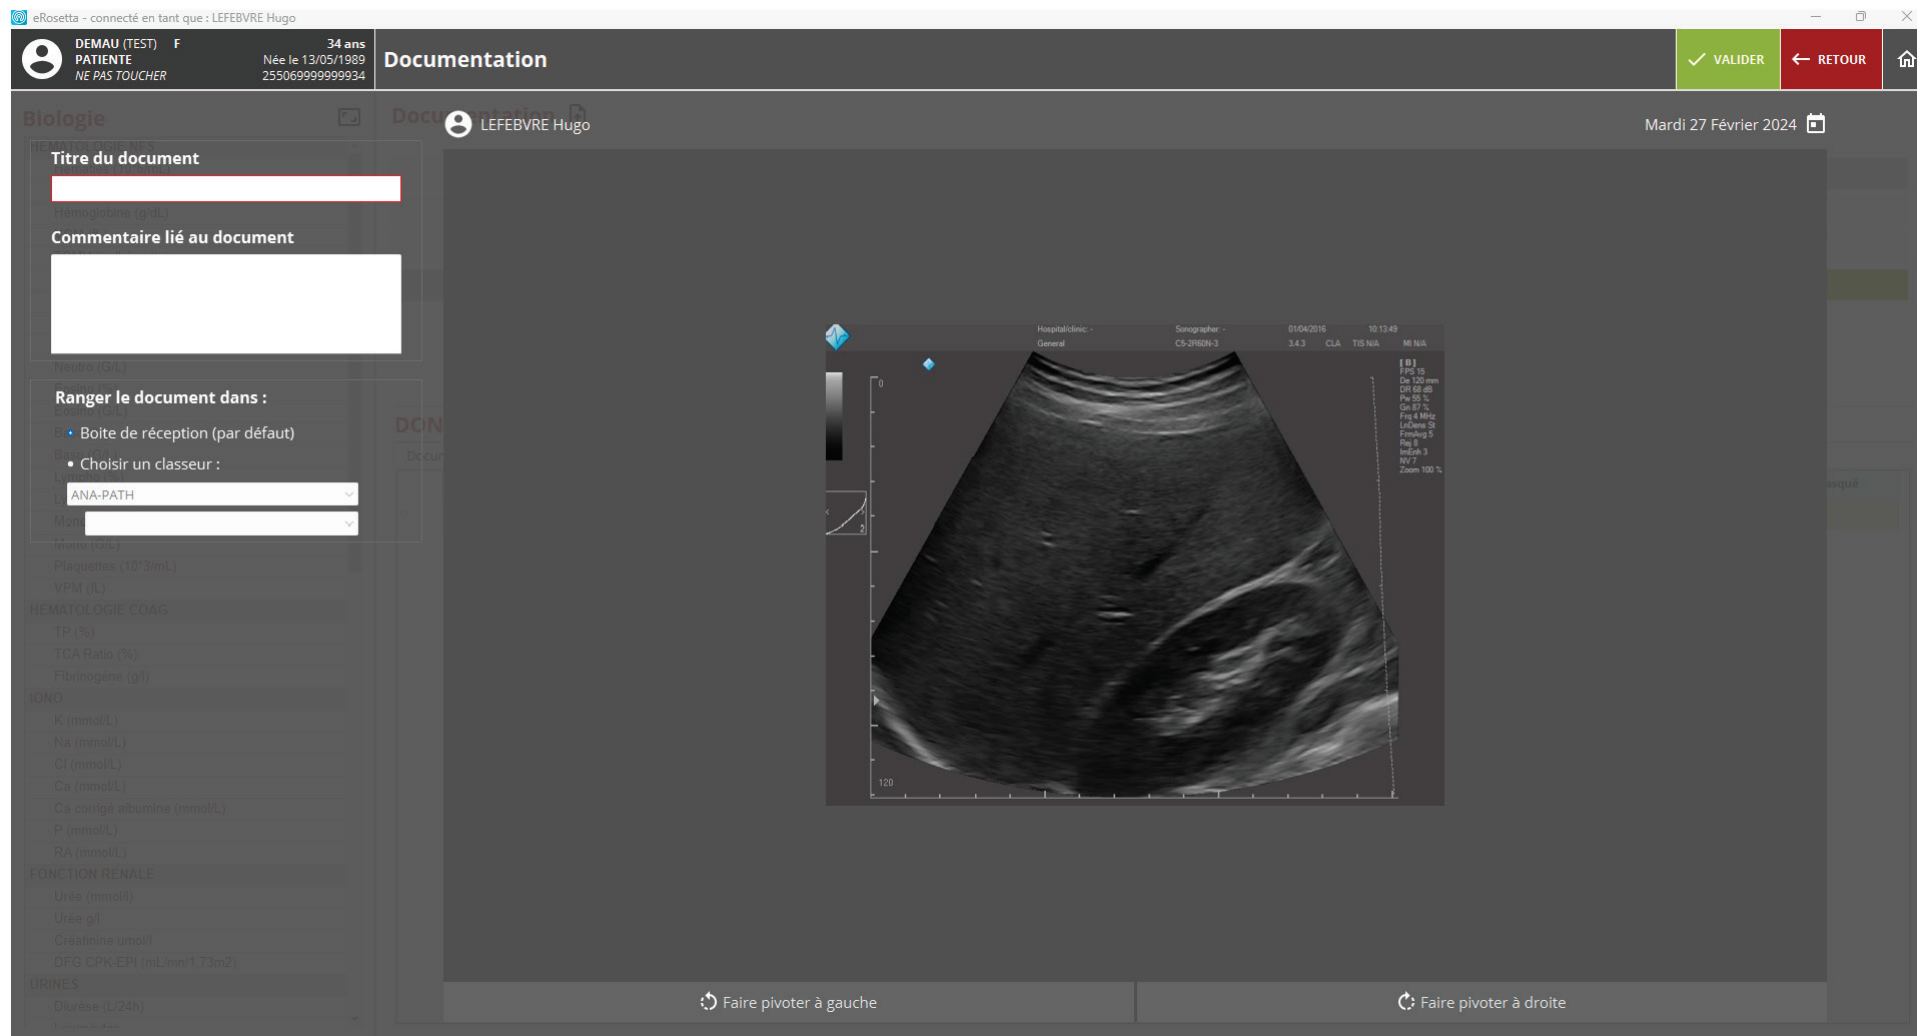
eRosetta - connecté en tant que : LEFEBVRE Hugo

DEMAU (TEST) F
PATIENTE
NE PAS TOUCHER
34 ans
Née le 13/05/1989
255069999999934

Documentation

VALIDER
RETOUR

Biologie

LEFEBVRE Hugo

Mardi 27 Février 2024

Titre du document

Commentaire lié au document

Ranger le document dans :

Boite de réception (par défaut)

Choisir un classeur :

ANA-PATH

Neutro (G/L)
Eosino (G/L)
Mono (G/L)
Plaquettes (10^3/mL)
VPM (fL)
HEMATOLOGIE COAG
TP (%)
TCA Ratio (%)
Fibrinogène (g/l)
IONO
K (mmol/L)
Na (mmol/L)
Cl (mmol/L)
Ca (mmol/L)
Ca corrigé albumine (mmol/L)
P (mmol/L)
RA (mmol/L)
FONCTION RENALE
Urée (mmol/l)
Urée g/l
Créatinine umol/l
DFG CPK-EPI (mL/mn/1.73m2)
URINES
Diurèse (L/24h)

Hospital/clinic: -
General
Sonographer: -
C5-2R60N-3
01/04/2016
3.4.3
CLA
10:13:49
TIS N/A
MI N/A
[B]
FPS 15
De 120 mm
DR 68 dB
Pw 55 %
Gn 87 %
Frq 4 MHz
LnDens St
FrmAvg 5
Rej 8
ImEnh 3
NV 7
Zoom 100 %
0
120

Faire pivoter à gauche
Faire pivoter à droite